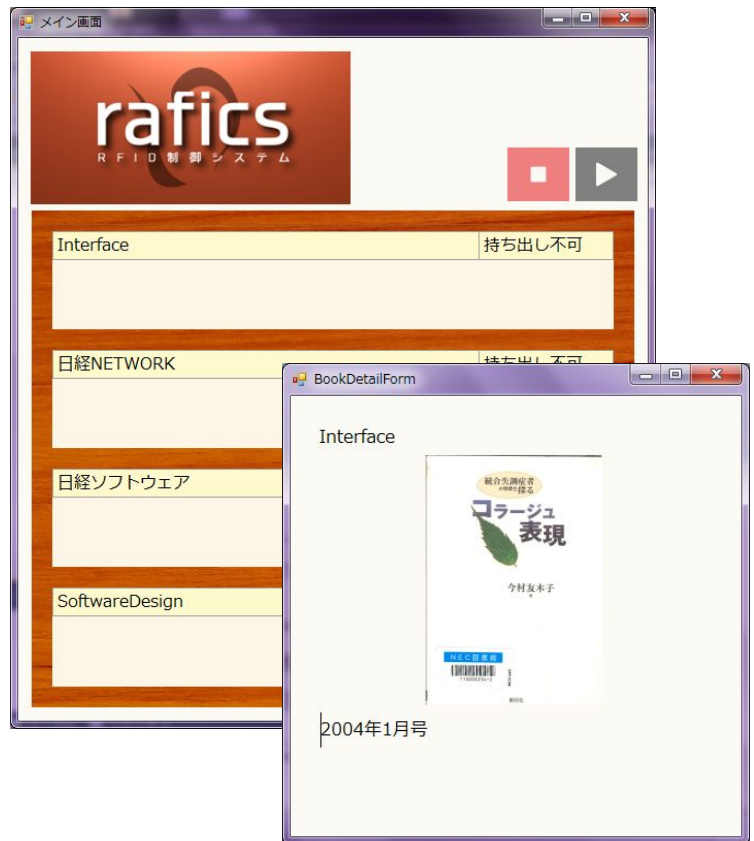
メイン画面

rafics
RFID制御システム

Interface
持ち出し不可

日経NETWORK
持ち出し不可

日経ソフトウェア

SoftwareDesign

BookDetailForm

Interface

統合失調症者の世界を探る
コラージュ表現
今村友木子
NEC図書館

2004年1月号